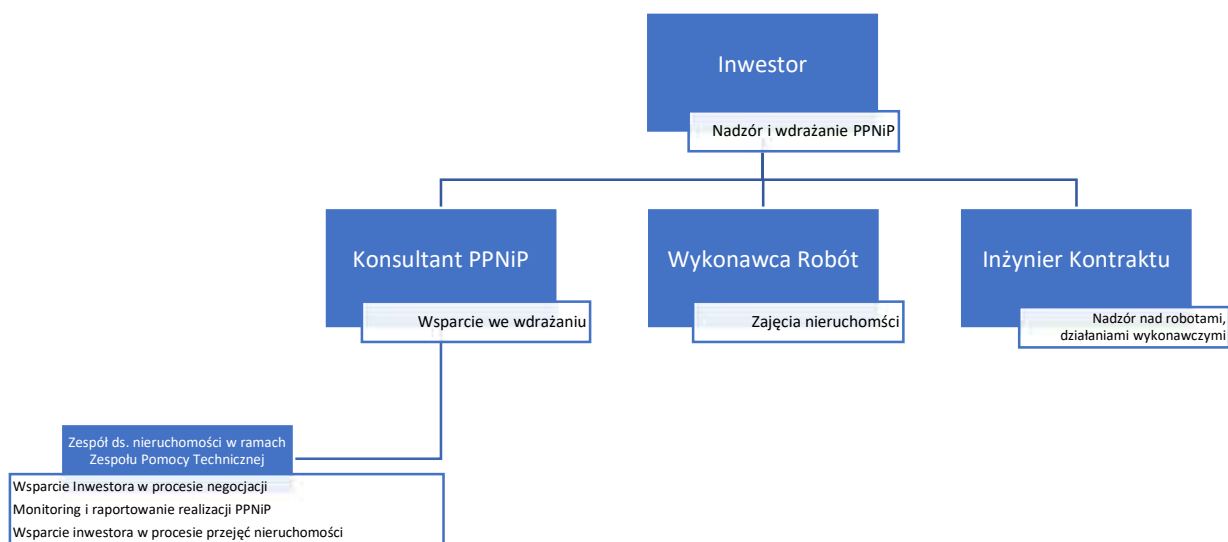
Inwestor

Nadzór i wdrażanie PPNiP

Konsultant PPNiP

Wsparcie we wdrażaniu

Wykonawca Robót

Zajęcia nieruchomości

Inżynier Kontraktu

Nadzór nad robotami, działaniami wykonawczymi

Zespół ds. nieruchomości w ramach Zespołu Pomocy Technicznej

Wsparcie Inwestora w procesie negocjacji
Monitoring i raportowanie realizacji PPNiP
Wsparcie inwestora w procesie przejęć nieruchomości